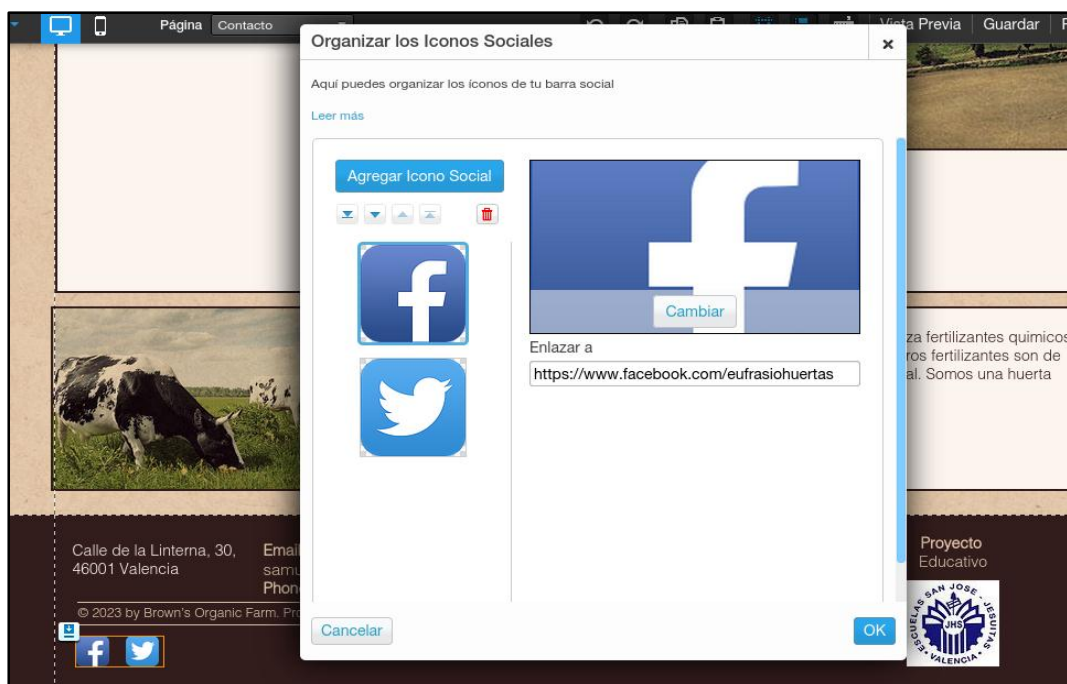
Página Contacto

Vista Previa | Guardar | F

Organizar los Iconos Sociales ×

Aquí puedes organizar los íconos de tu barra social

Leer más

Agregar Icono Social

Cambiar

Enlazar a

https://www.facebook.com/eufrasiohuertas

za fertilizantes quimicos
ros fertilizantes son de
al. Somos una huerta

Calle de la Linterna, 30,
46001 Valencia

Emai
samu
Phon

© 2023 by Brown's Organic Farm. Pro

Proyecto
Educativo

ESCUELAS SAN JOSE JESUITAS JHS VALENCIA

Cancelar

OK